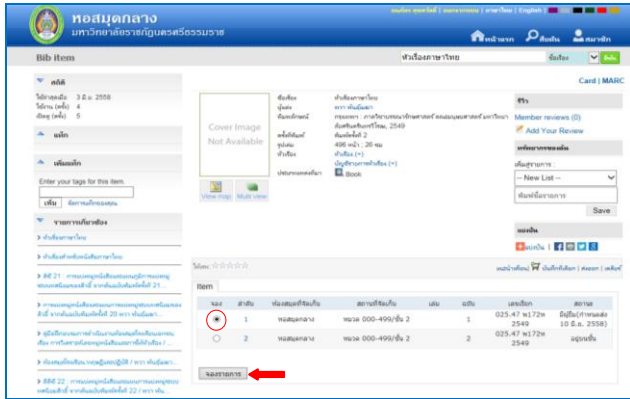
หอสมุดกลาง
มหาวิทยาลัยราชภัฏนครศรีธรรมราช

หน้าแรก ค้นหา สมาชิก

Bib item

หัวเรื่องภาษาไทย

Card | MARC

สถิติ
ใช้งานล่าสุด 3 มิ.ย. 2558
ใช้งาน (ครั้ง) 4
เปิดดู (ครั้ง) 5

แท็ก

เพิ่มแท็ก
Enter your tags for this item.
เพิ่ม

รายการเกี่ยวข้อง

Cover Image Not Available

View map Multi view

ชื่อเรื่อง หัวเรื่องภาษาไทย
ผู้แต่ง
พิมพลักษณ์ กรุงเทพฯ : ภาควิชาบรรณารักษศาสตร์ คณะมนุษยศาสตร์ มหาวิทยาลัยศรีนครินทรวิโรฒ, 2549
ครั้งที่พิมพ์ พิมพ์ครั้งที่ 2
รูปเล่ม 496 หน้า ; 26 ซม
หัวเรื่อง หัวเรื่อง (+)
ประเภทวัสดุ Book

รีวิว
Member reviews (0)
Add Your Review

เพิ่มรายการ
-- New List --
Save

แบ่งปัน

โหวต

Item

| จอง | ลำดับ | ห้องสมุดที่จัดเก็บ | สถานที่จัดเก็บ | เล่ม | ฉบับ | เลขเรียก | สถานะ |
|---|---|---|---|---|---|---|---|
| ◉ | 1 | หอสมุดกลาง | หมวด 000-499/ชั้น 2 | | 1 | 025.47 ห172ห 2549 | มีผู้ยืม(กำหนดส่ง 10 มิ.ย. 2558) |
| ○ | 2 | หอสมุดกลาง | หมวด 000-499/ชั้น 2 | | 2 | 025.47 ห172ห 2549 | อยู่บนชั้น |

จองรายการ